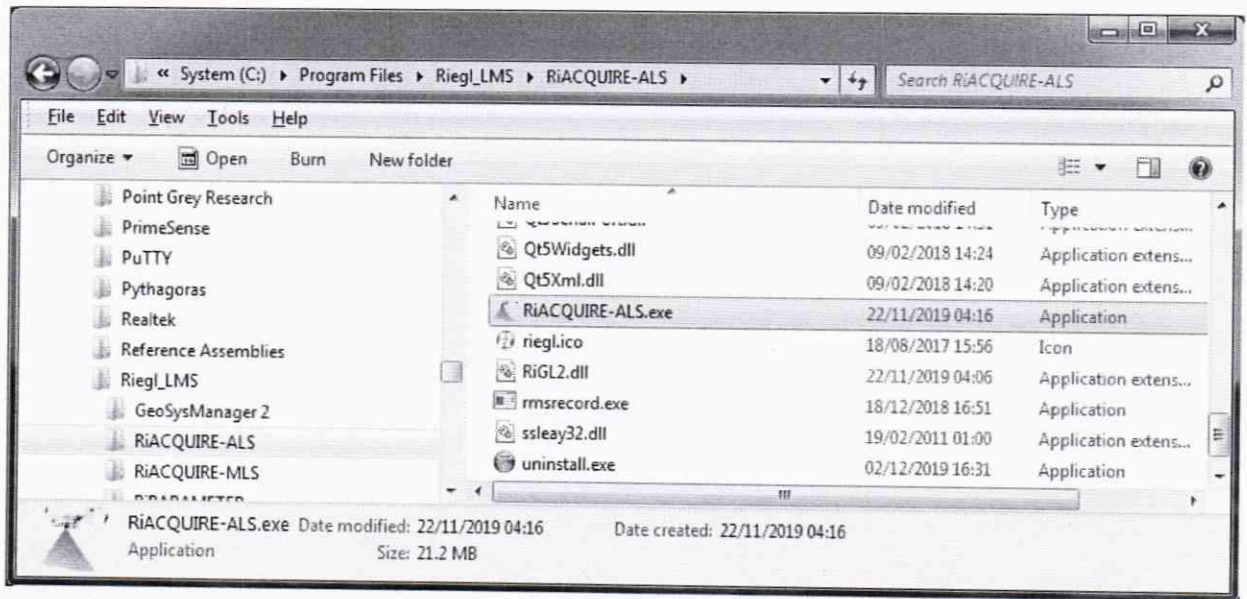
« System (C:) ▸ Program Files ▸ Riegl_LMS ▸ RiACQUIRE-ALS ▸

Search RiACQUIRE-ALS

File Edit View Tools Help

Organize ▾ Open Burn New folder

Point Grey Research
PrimeSense
PuTTY
Pythagoras
Realtek
Reference Assemblies
Riegl_LMS
GeoSysManager 2
RiACQUIRE-ALS
RiACQUIRE-MLS
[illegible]

| Name | Date modified | Type |
|---|---|---|
| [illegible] | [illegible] | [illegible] |
| Qt5Widgets.dll | 09/02/2018 14:24 | Application extens... |
| Qt5Xml.dll | 09/02/2018 14:20 | Application extens... |
| RiACQUIRE-ALS.exe | 22/11/2019 04:16 | Application |
| riegl.ico | 18/08/2017 15:56 | Icon |
| RiGL2.dll | 22/11/2019 04:06 | Application extens... |
| rmsrecord.exe | 18/12/2018 16:51 | Application |
| ssleay32.dll | 19/02/2011 01:00 | Application extens... |
| uninstall.exe | 02/12/2019 16:31 | Application |

RiACQUIRE-ALS.exe Date modified: 22/11/2019 04:16 Date created: 22/11/2019 04:16
Application Size: 21.2 MB